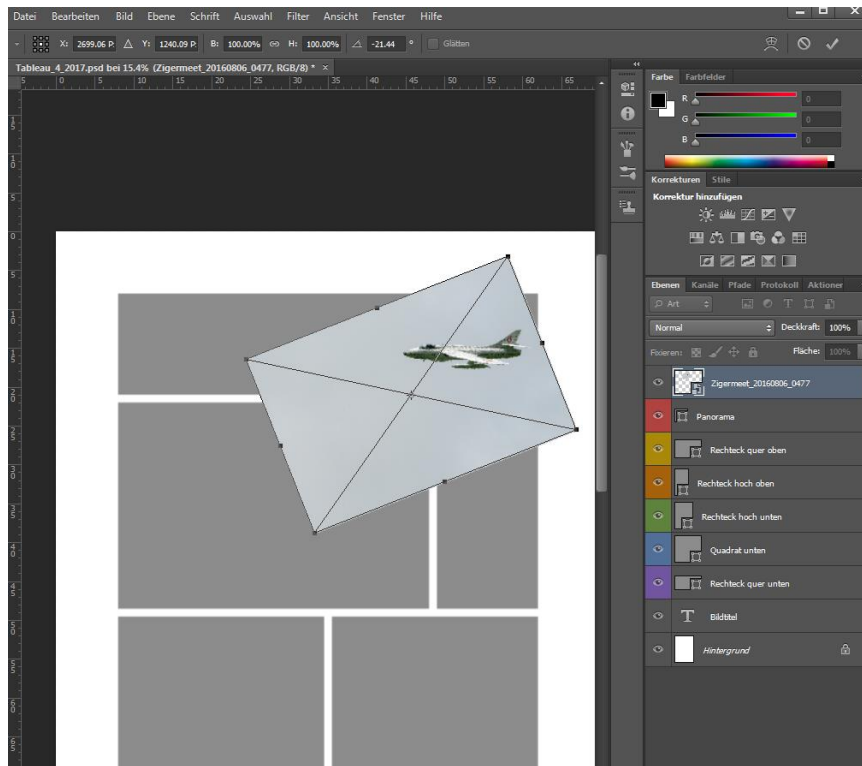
Datei Bearbeiten Bild Ebene Schrift Auswahl Filter Ansicht Fenster Hilfe

X: 2699.06 P: Y: 1240.09 P: B: 100.00% H: 100.00% -21.44 ° Glätten

Tableau_4_2017.psd bei 15.4% (Zigermeet_20160806_0477, RGB/8) * ×

5 0 5 10 15 20 25 30 35 40 45 50 55 60 65

Farbe Farbfelder

R 0
G 0
B 0

Korrekturen Stile

Korrektur hinzufügen

Ebenen Kanäle Pfade Protokoll Aktionen

Art

Normal Deckkraft: 100%

Fixieren: Fläche: 100%

Zigermeet_20160806_0477

Panorama

Rechteck quer oben

Rechteck hoch oben

Rechteck hoch unten

Quadrat unten

Rechteck quer unten

T Bildtitel

Hintergrund